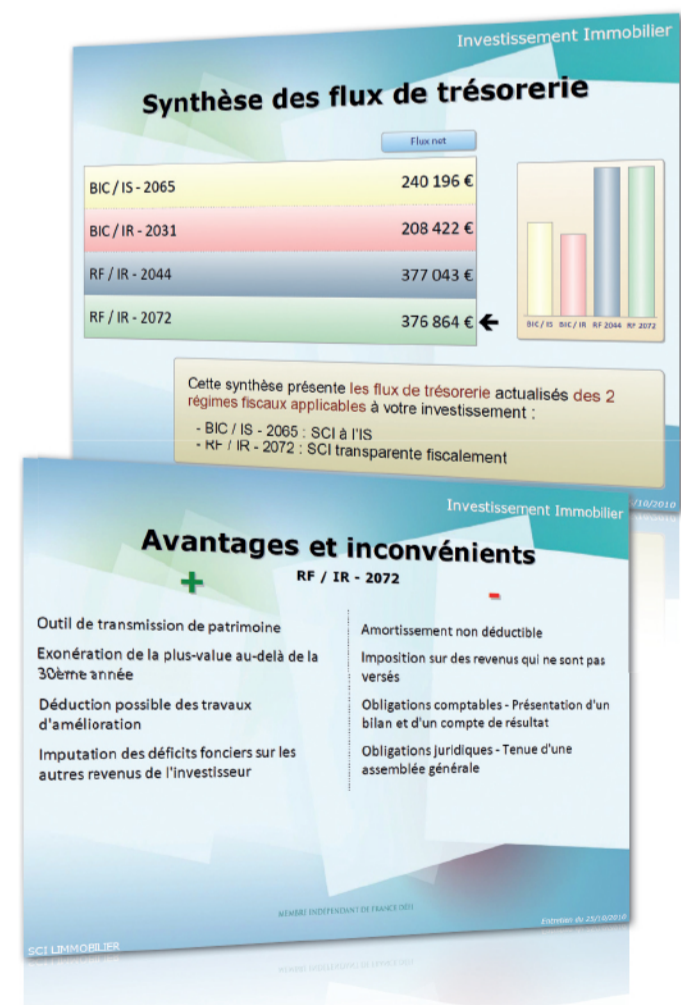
Investissement Immobilier

Synthèse des flux de trésorerie

Flux net

| | |
|---|---|
| BIC / IS - 2065 | 240 196 € |
| BIC / IR - 2031 | 208 422 € |
| RF / IR - 2044 | 377 043 € |
| RF / IR - 2072 | 376 864 € |

BIC / IS BIC / IR RF 2044 RF 2072

Cette synthèse présente les flux de trésorerie actualisés des 2 régimes fiscaux applicables à votre investissement :

- BIC / IS - 2065 : SCI à l'IS
- RF / IR - 2072 : SCI transparente fiscalement

Investissement Immobilier

Avantages et inconvénients

RF / IR - 2072

+

Outil de transmission de patrimoine

Exonération de la plus-value au-delà de la 30ème année

Déduction possible des travaux d'amélioration

Imputation des déficits fonciers sur les autres revenus de l'investisseur

-

Amortissement non déductible

Imposition sur des revenus qui ne sont pas versés

Obligations comptables - Présentation d'un bilan et d'un compte de résultat

Obligations juridiques - Tenue d'une assemblée générale

MEMBRE INDÉPENDANT DE FRANCE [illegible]

Entretien du 25/10/2010

SCI L'IMMOBILIER